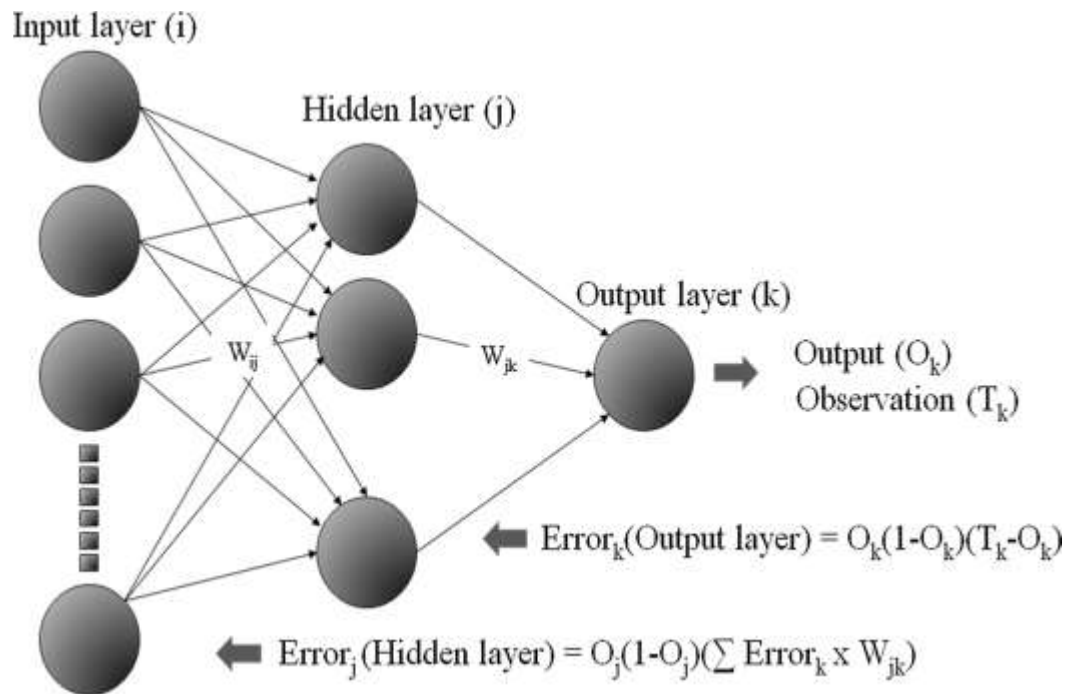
Input layer (i)

Hidden layer (j)

Output layer (k)

$W_{ij}$

$W_{jk}$

Output ($O_k$)
Observation ($T_k$)

$Error_k$(Output layer) = $O_k(1-O_k)(T_k-O_k)$

$Error_j$(Hidden layer) = $O_j(1-O_j)(\sum Error_k \times W_{jk})$